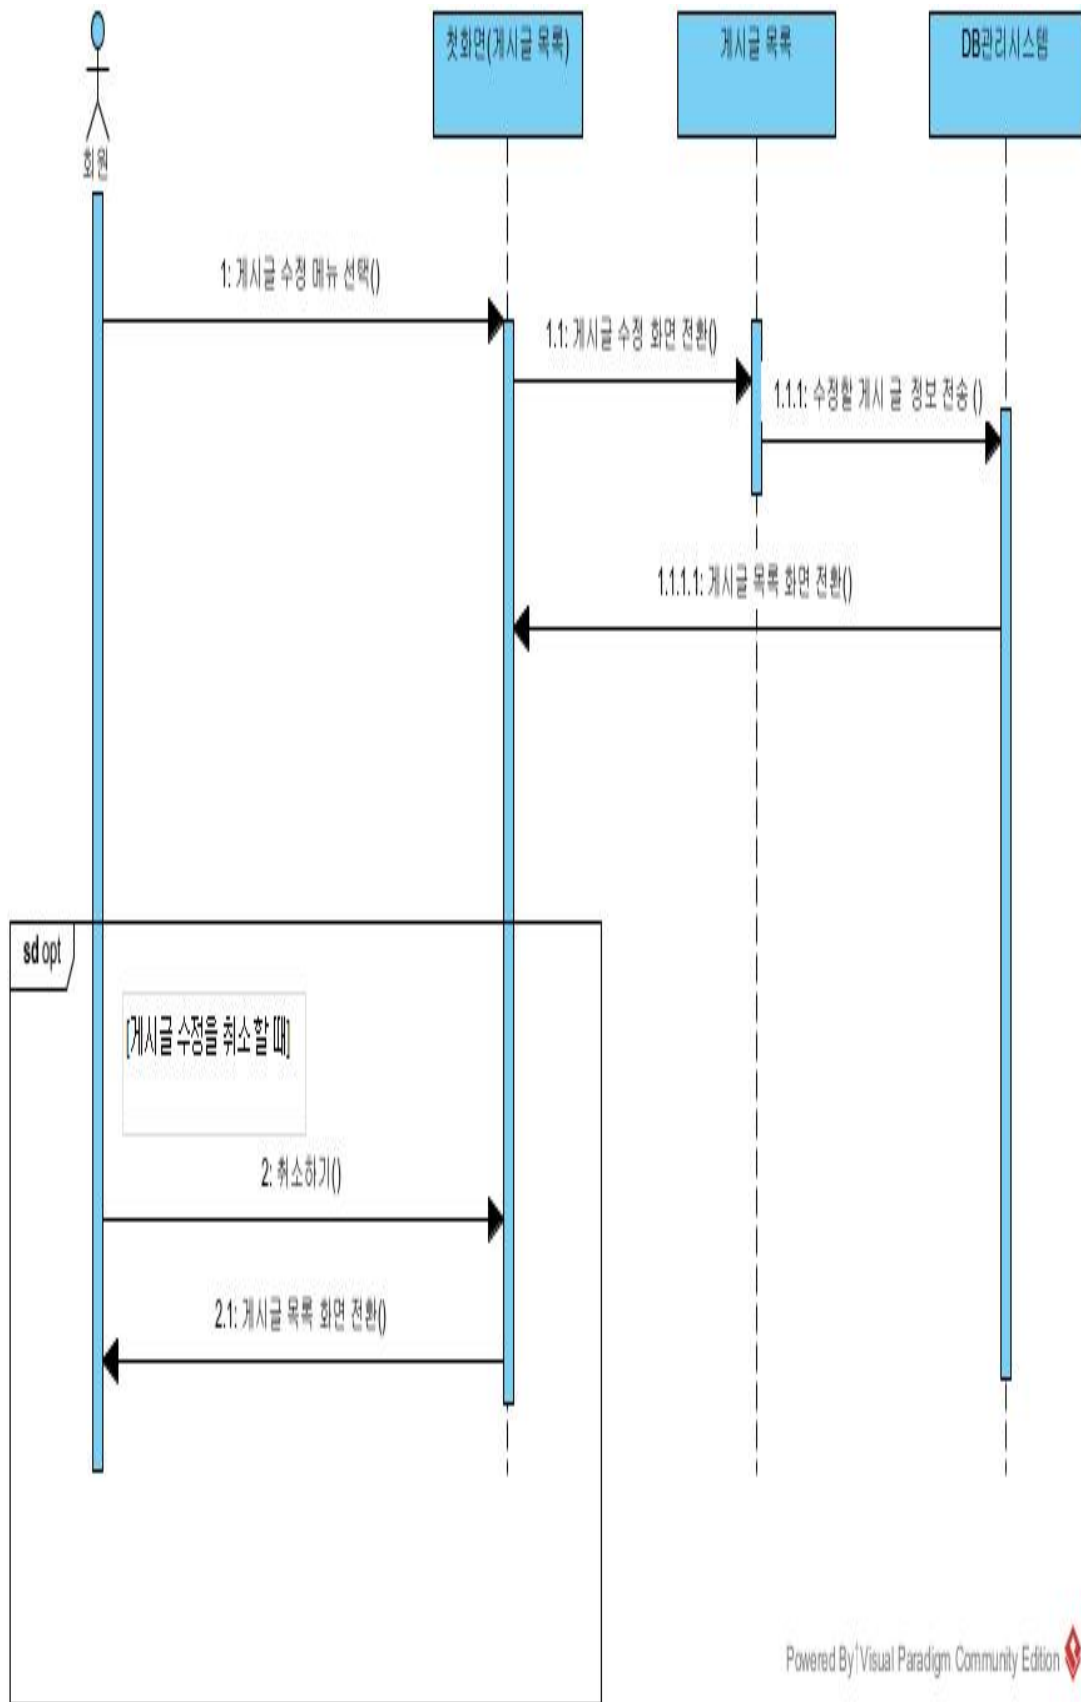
회원

첫화면(게시글 목록)

게시글 목록

DB관리시스템

1: 게시글 수정 메뉴 선택()

1.1: 게시글 수정 화면 전환()

1.1.1: 수정할 게시 글 정보 전송 ()

1.1.1.1: 게시글 목록 화면 전환()

sd opt

[게시글 수정을 취소할 때]

2: 취소하기()

2.1: 게시글 목록 화면 전환()

Powered By Visual Paradigm Community Edition